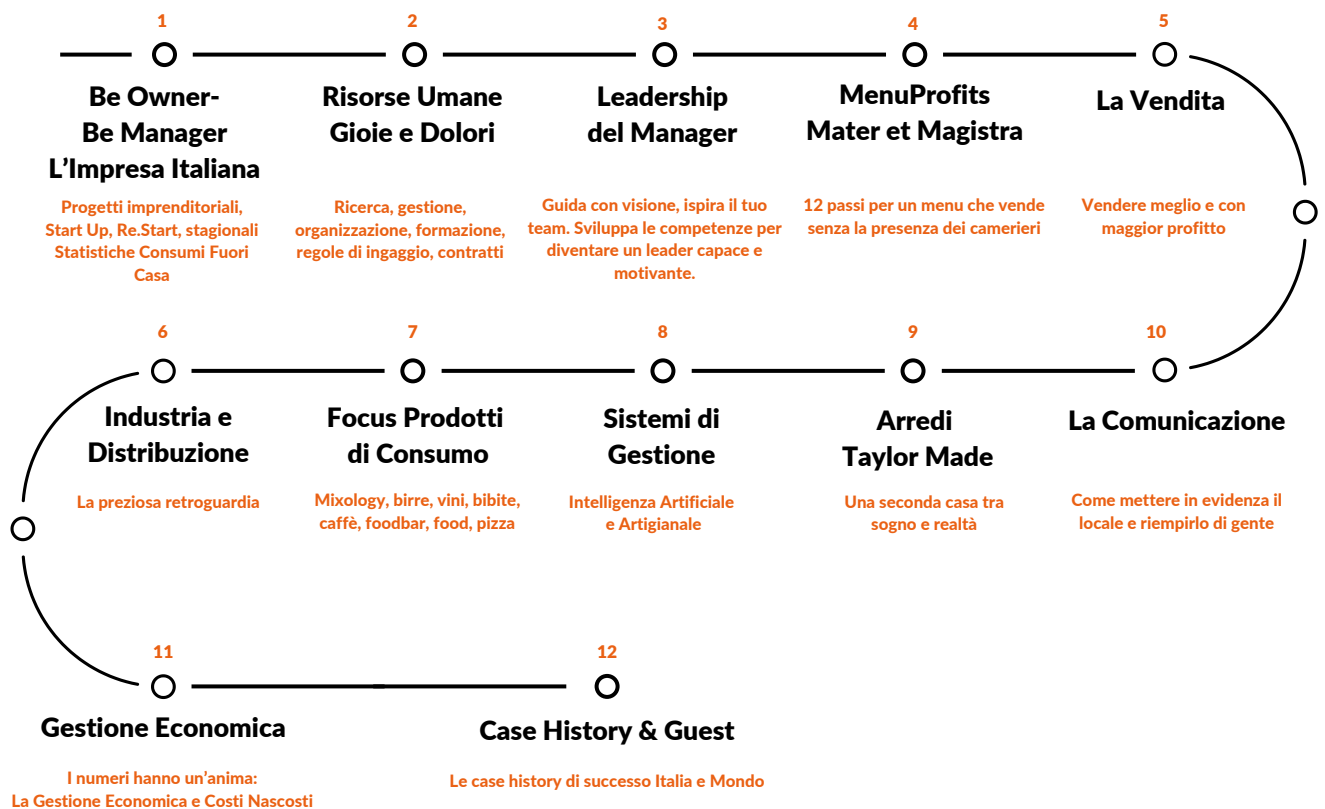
1
Be Owner-
Be Manager
L'Impresa Italiana

Progetti imprenditoriali, Start Up, Re.Start, stagionali Statistiche Consumi Fuori Casa

2
Risorse Umane
Gioie e Dolori

Ricerca, gestione, organizzazione, formazione, regole di ingaggio, contratti

3
Leadership
del Manager

Guida con visione, ispira il tuo team. Sviluppa le competenze per diventare un leader capace e motivante.

4
MenuProfits
Mater et Magistra

12 passi per un menu che vende senza la presenza dei camerieri

5
La Vendita

Vendere meglio e con maggior profitto

6
Industria e
Distribuzione

La preziosa retroguardia

7
Focus Prodotti
di Consumo

Mixology, birre, vini, bibite, caffè, foodbar, food, pizza

8
Sistemi di
Gestione

Intelligenza Artificiale e Artigianale

9
Arredi
Taylor Made

Una seconda casa tra sogno e realtà

10
La Comunicazione

Come mettere in evidenza il locale e riempirlo di gente

11
Gestione Economica

I numeri hanno un'anima:
La Gestione Economica e Costi Nascosti

12
Case History & Guest

Le case history di successo Italia e Mondo